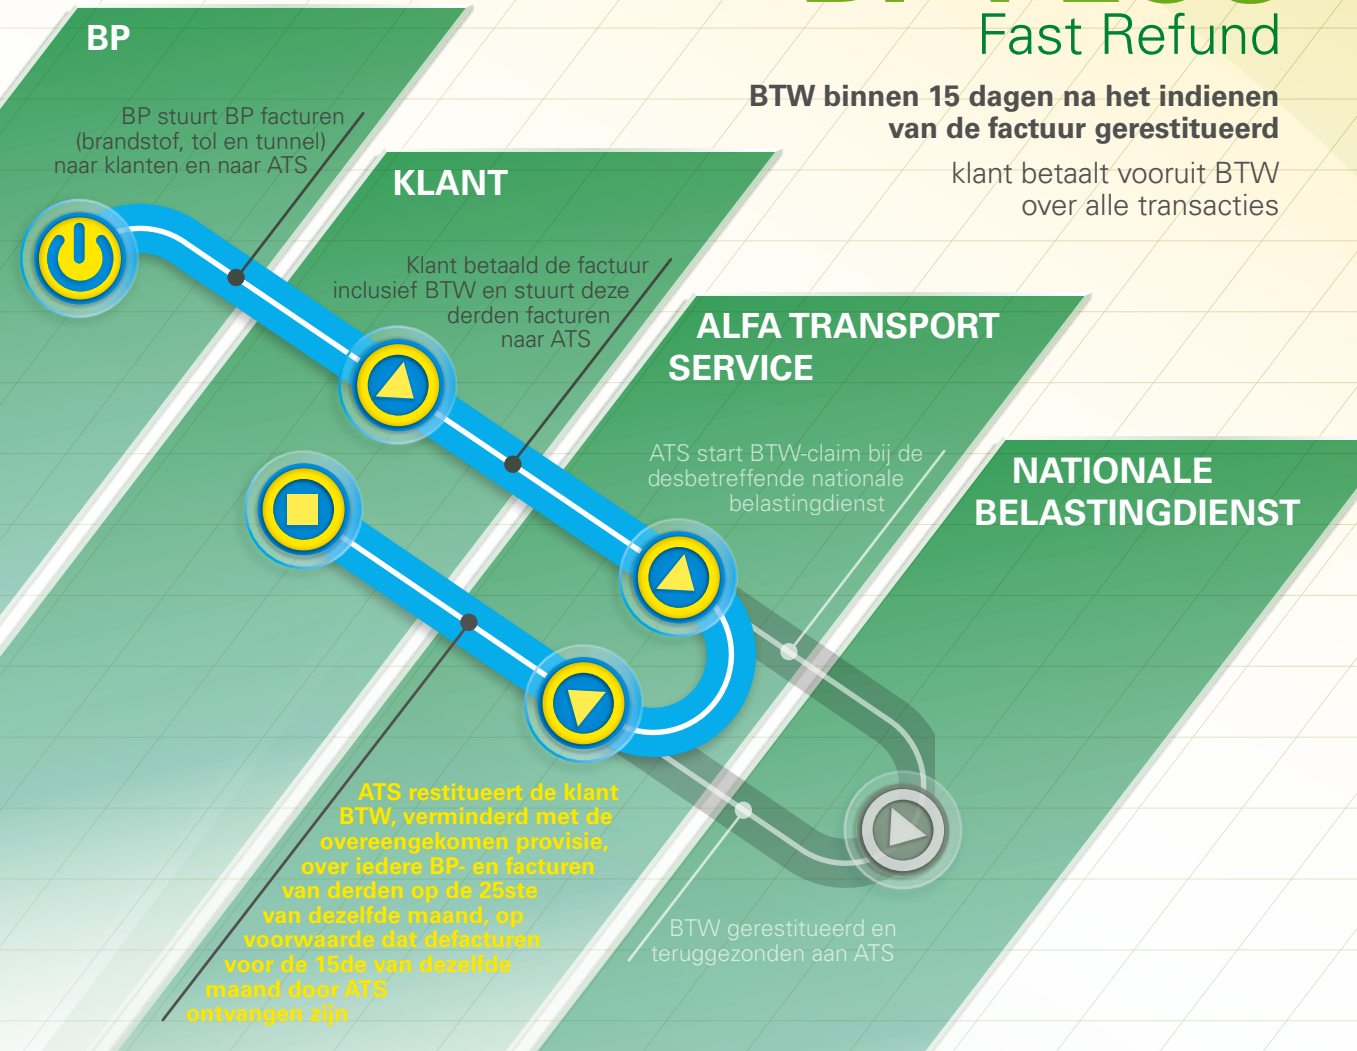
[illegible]
Fast Refund

BTW binnen 15 dagen na het indienen van de factuur gerestitueerd

klant betaalt vooruit BTW over alle transacties

BP

BP stuurt BP facturen (brandstof, tol en tunnel) naar klanten en naar ATS

KLANT

Klant betaald de factuur inclusief BTW en stuurt deze derden facturen naar ATS

ALFA TRANSPORT SERVICE

ATS start BTW-claim bij de desbetreffende nationale belastingdienst

NATIONALE BELASTINGDIENST

ATS restitueert de klant BTW, verminderd met de overeengekomen provisie, over iedere BP- en facturen van derden op de 25ste van dezelfde maand, op voorwaarde dat defacturen voor de 15de van dezelfde maand door ATS ontvangen zijn

BTW gerestitueerd en teruggezonden aan ATS